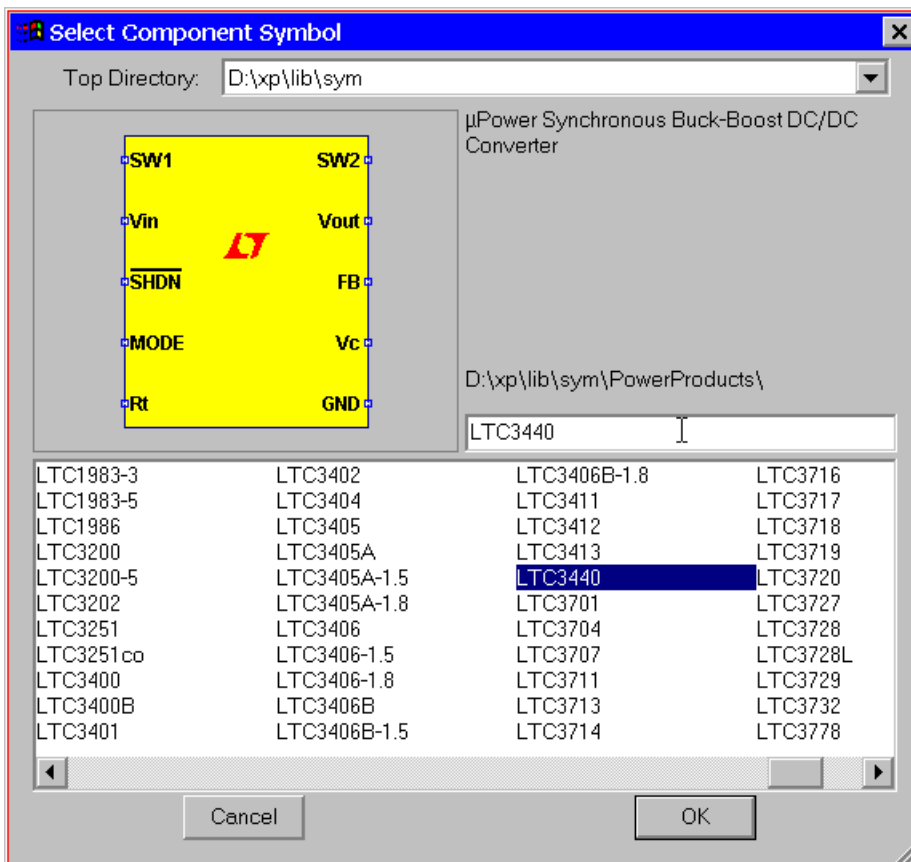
Select Component Symbol

Top Directory: D:\xp\lib\sym

SW1
Vin
$\overline{\text{SHDN}}$
MODE
Rt
SW2
Vout
FB
Vc
GND

µPower Synchronous Buck-Boost DC/DC Converter

D:\xp\lib\sym\PowerProducts\

LTC3440

LTC1983-3
LTC1983-5
LTC1986
LTC3200
LTC3200-5
LTC3202
LTC3251
LTC3251co
LTC3400
LTC3400B
LTC3401

LTC3402
LTC3404
LTC3405
LTC3405A
LTC3405A-1.5
LTC3405A-1.8
LTC3406
LTC3406-1.5
LTC3406-1.8
LTC3406B
LTC3406B-1.5

LTC3406B-1.8
LTC3411
LTC3412
LTC3413
LTC3440
LTC3701
LTC3704
LTC3707
LTC3711
LTC3713
LTC3714

LTC3716
LTC3717
LTC3718
LTC3719
LTC3720
LTC3727
LTC3728
LTC3728L
LTC3729
LTC3732
LTC3778

Cancel
OK